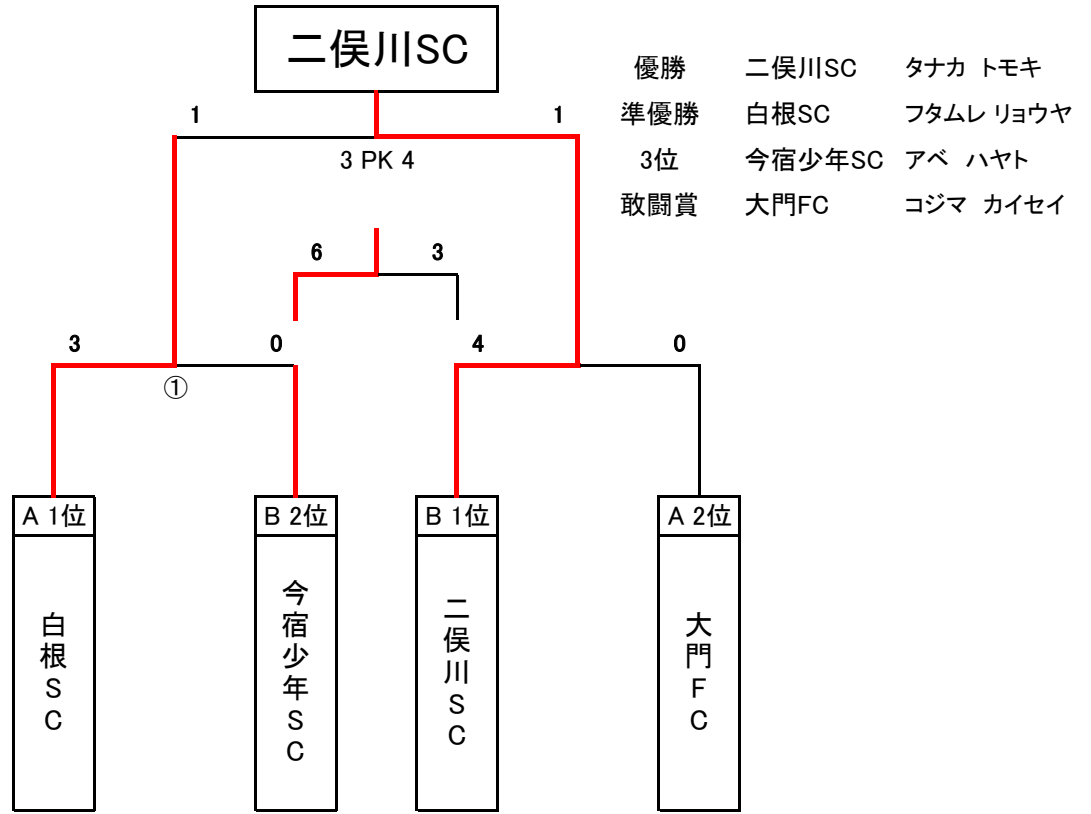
二俣川SC

優勝　二俣川SC　タナカ トモキ
準優勝　白根SC　フタムレ リョウヤ
3位　今宿少年SC　アベ　ハヤト
敢闘賞　大門FC　コジマ　カイセイ

1　1
3 PK 4

6　3

3　0　4　0
①

A 1位
白根SC

B 2位
今宿少年SC

B 1位
二俣川SC

A 2位
大門FC